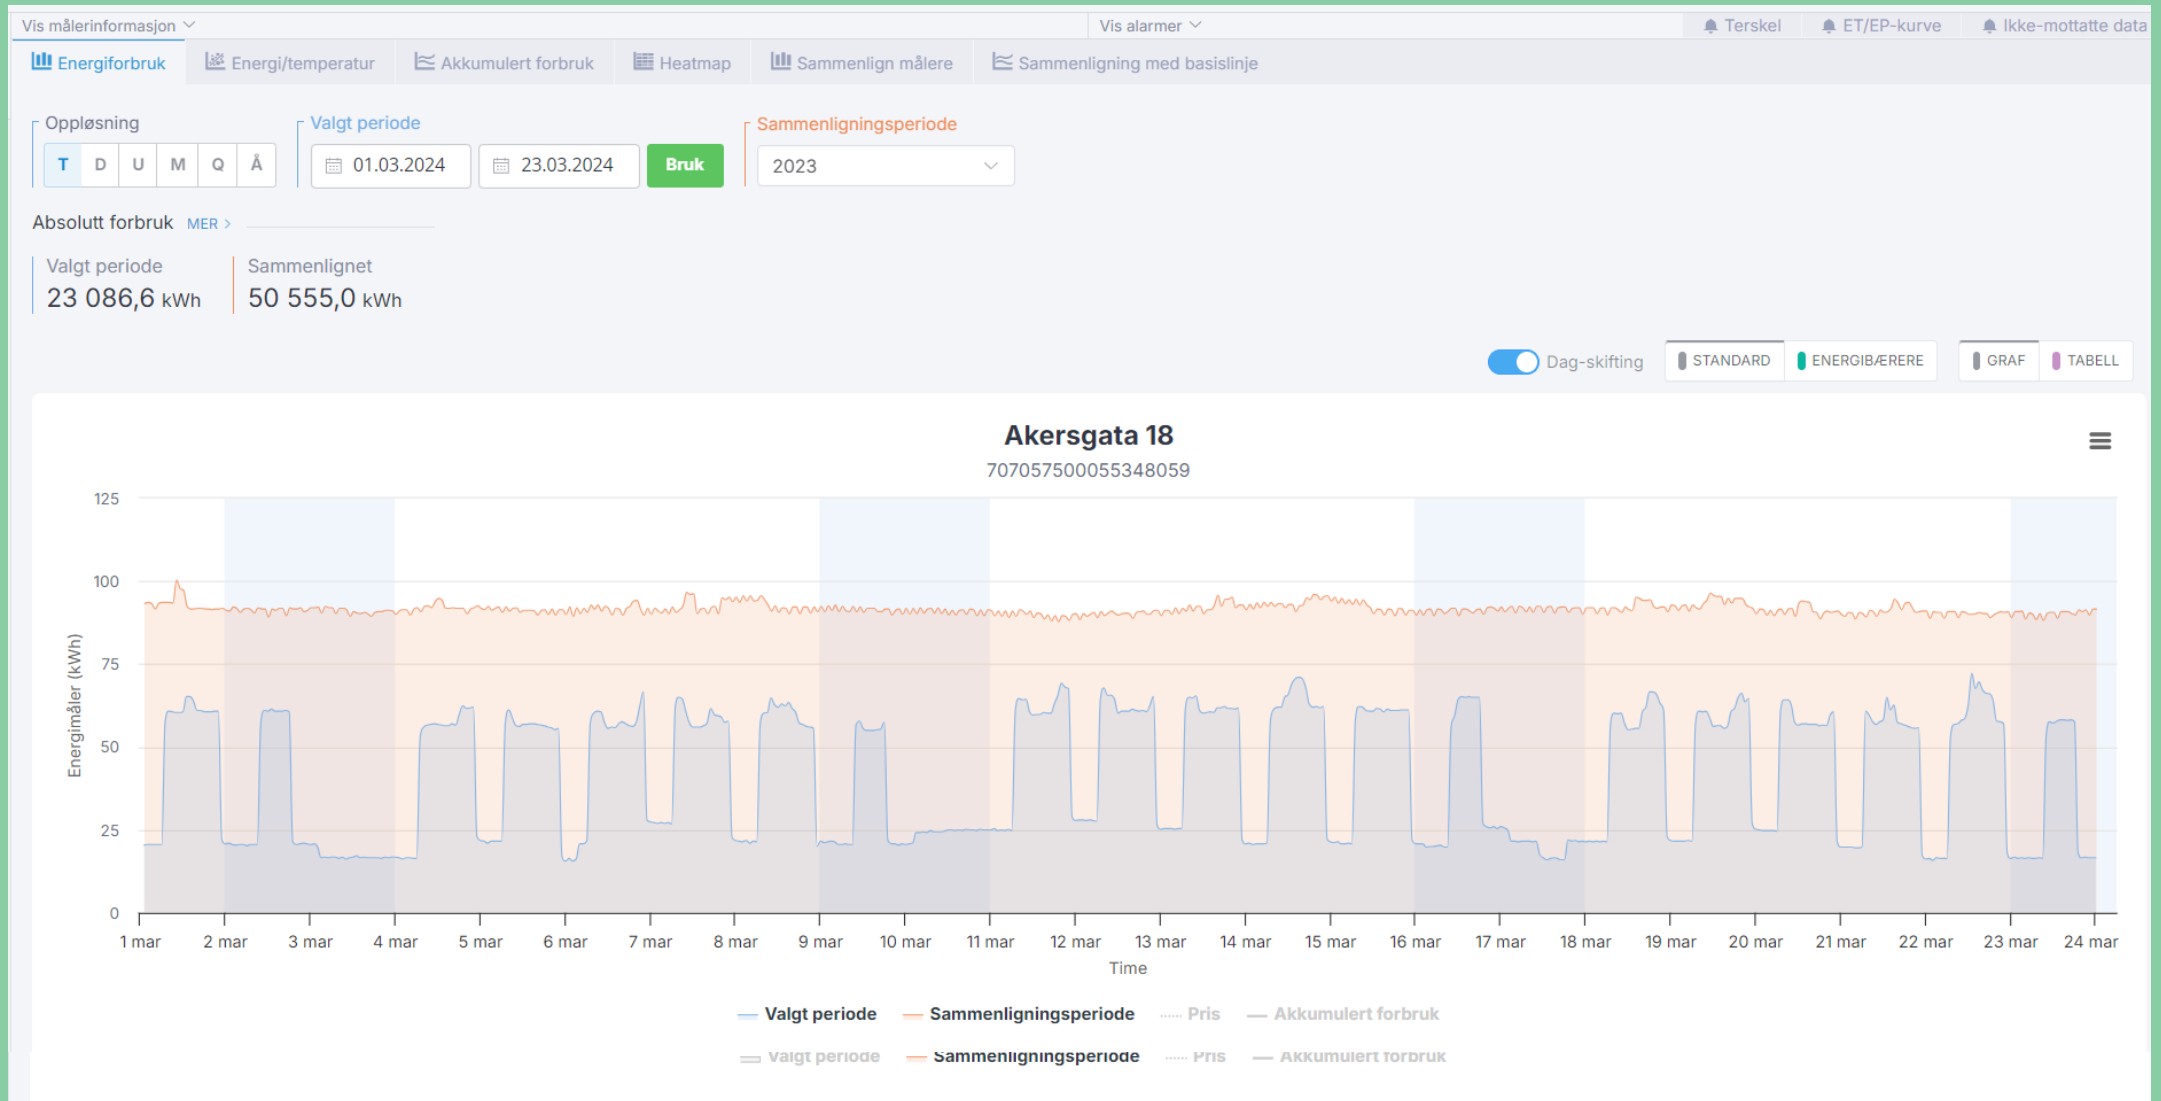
Vis målerinformasjon

Vis alarmer

Terskel

ET/EP-kurve

Ikke-mottatte data

Energiforbruk

Energi/temperatur

Akkumulert forbruk

Heatmap

Sammenlign målere

Sammenligning med basislinje

Oppløsning

T D U M Q Å

Valgt periode

01.03.2024

23.03.2024

Bruk

Sammenligningsperiode

2023

Absolutt forbruk MER >

Valgt periode
23 086,6 kWh

Sammenlignet
50 555,0 kWh

Dag-skifting

STANDARD

ENERGIBÆRERE

GRAF

TABELL

Akersgata 18

707057500055348059

125
100
75
50
25
0

Energimåler (kWh)

1 mar 2 mar 3 mar 4 mar 5 mar 6 mar 7 mar 8 mar 9 mar 10 mar 11 mar 12 mar 13 mar 14 mar 15 mar 16 mar 17 mar 18 mar 19 mar 20 mar 21 mar 22 mar 23 mar 24 mar

Time

Valgt periode Sammenligningsperiode Pris Akkumulert forbruk

Valgt periode Sammenligningsperiode Pris Akkumulert forbruk